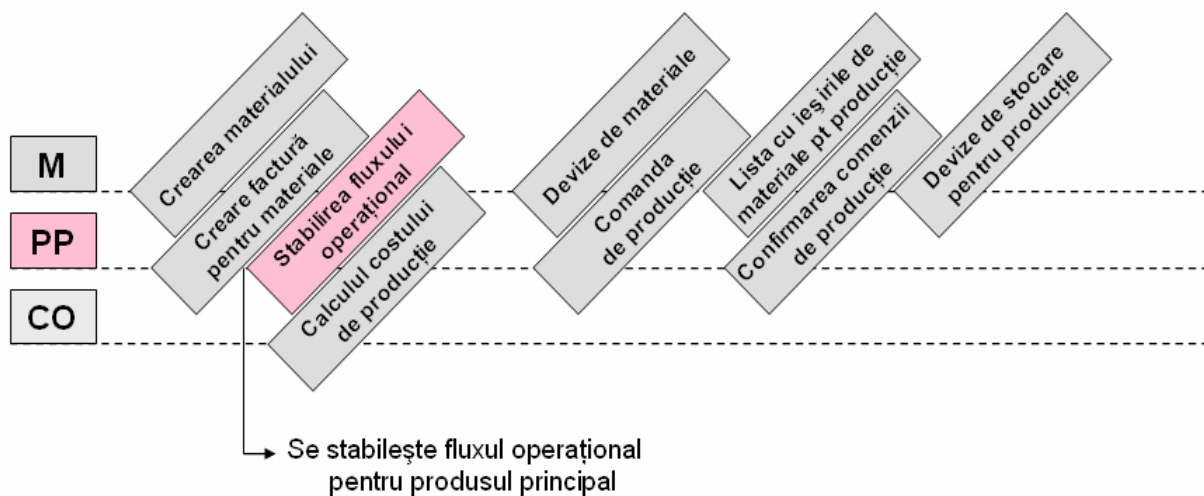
M

PP

CO

Crearea materialului

Creare factură pentru materiale

Stabilirea fluxului operațional

Calculul costului de producție

Devize de materiale

Comanda de producție

Lista cu ieșirile de materiale pt producție

Confirmarea comenzii de producție

Devize de stocare pentru producție

Se stabilește fluxul operațional pentru produsul principal